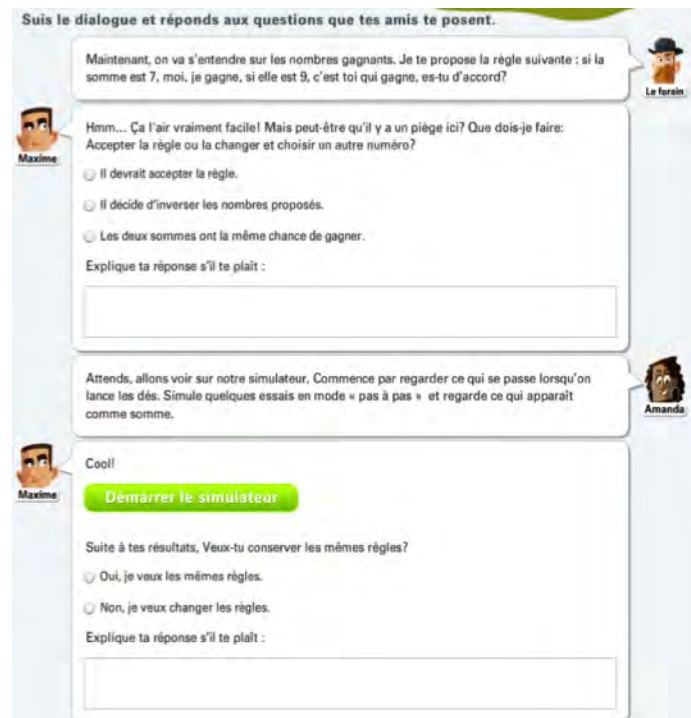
Suis le dialogue et réponds aux questions que tes amis te posent.

Maintenant, on va s'entendre sur les nombres gagnants. Je te propose la règle suivante : si la somme est 7, moi, je gagne, si elle est 9, c'est toi qui gagne, es-tu d'accord?

Le forain

Maxime

Hmm... Ça l'air vraiment facile! Mais peut-être qu'il y a un piège ici? Que dois-je faire: Accepter la règle ou la changer et choisir un autre numéro?

Il devrait accepter la règle.

Il décide d'inverser les nombres proposés.

Les deux sommes ont la même chance de gagner.

Explique ta réponse s'il te plaît :

Attends, allons voir sur notre simulateur. Commence par regarder ce qui se passe lorsqu'on lance les dés. Simule quelques essais en mode « pas à pas » et regarde ce qui apparaît comme somme.

Amanda

Maxime

Cool!

Démarrer le simulateur

Suite à tes résultats, Veux-tu conserver les mêmes règles?

Oui, je veux les mêmes règles.

Non, je veux changer les règles.

Explique ta réponse s'il te plaît :